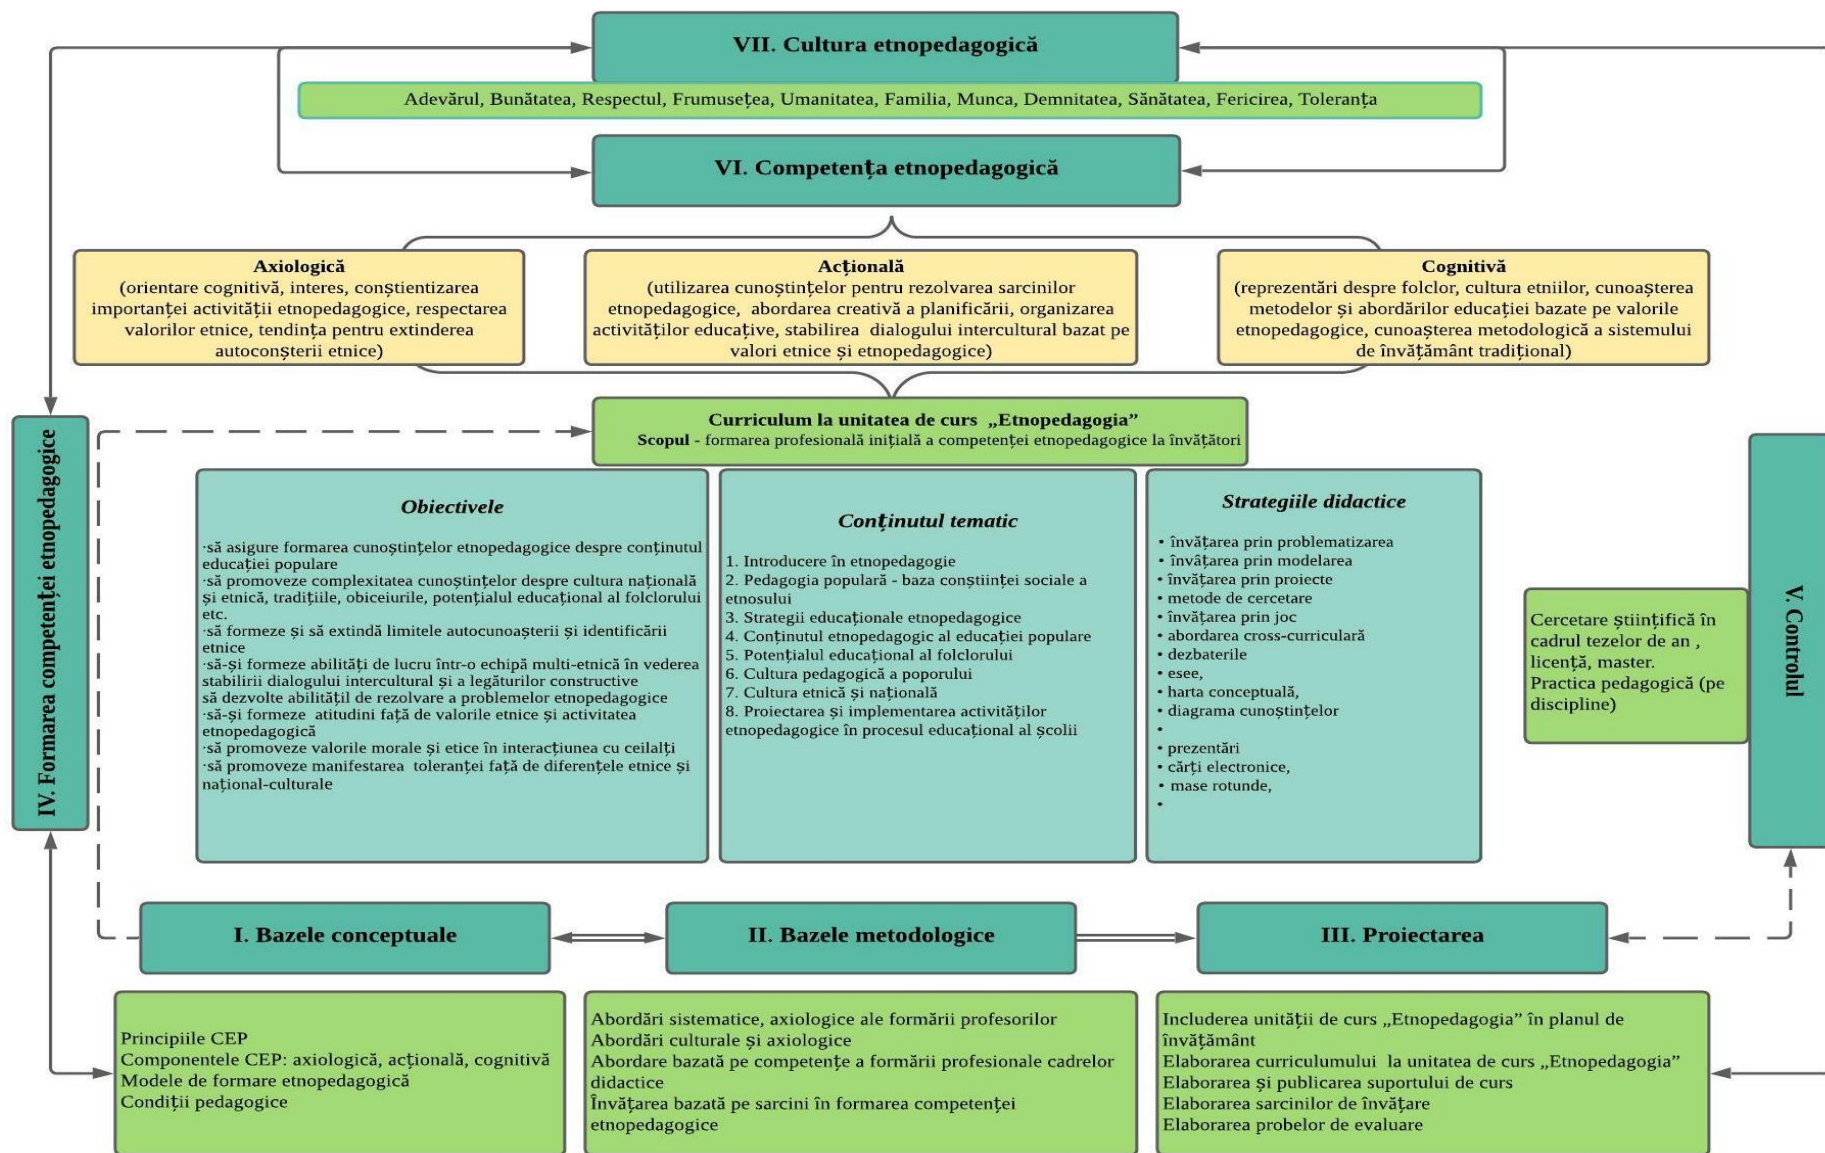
VII. Cultura etnopedagogică

Adevărul, Bunătatea, Respectul, Frumusețea, Umanitatea, Familia, Munca, Demnitatea, Sănătatea, Fericirea, Toleranța

VI. Competența etnopedagogică

Axiologică
(orientare cognitivă, interes, conștientizarea importanței activității etnopedagogice, respectarea valorilor etnice, tendința pentru extinderea autoconșterii etnice)

Acțională
(utilizarea cunoștințelor pentru rezolvarea sarcinilor etnopedagogice, abordarea creativă a planificării, organizarea activităților educative, stabilirea dialogului intercultural bazat pe valori etnice și etnopedagogice)

Cognitivă
(reprezentări despre folclor, cultura etniilor, cunoașterea metodelor și abordărilor educației bazate pe valorile etnopedagogice, cunoașterea metodologică a sistemului de învățământ tradițional)

Curriculum la unitatea de curs „Etnopedagogia"
Scopul - formarea profesională inițială a competenței etnopedagogice la învățători

IV. Formarea competenței etnopedagogice

Obiectivele

·să asigure formarea cunoștințelor etnopedagogice despre conținutul educației populare
·să promoveze complexitatea cunoștințelor despre cultura națională și etnică, tradițiile, obiceiurile, potențialul educațional al folclorului etc.
·să formeze și să extindă limitele autocunoașterii și identificării etnice
·să-și formeze abilități de lucru într-o echipă multi-etnică în vederea stabilirii dialogului intercultural și a legăturilor constructive
să dezvolte abilitățil de rezolvare a problemelor etnopedagogice
·să-și formeze atitudini față de valorile etnice și activitatea etnopedagogică
·să promoveze valorile morale și etice în interacțiunea cu ceilalți
·să promoveze manifestarea toleranței față de diferențele etnice și național-culturale

Conținutul tematic

1. Introducere în etnopedagogie
2. Pedagogia populară - baza conștiinței sociale a etnosului
3. Strategii educaționale etnopedagogice
4. Conținutul etnopedagogic al educației populare
5. Potențialul educațional al folclorului
6. Cultura pedagogică a poporului
7. Cultura etnică și națională
8. Proiectarea și implementarea activităților etnopedagogice în procesul educațional al școlii

Strategiile didactice

• învățarea prin problematizarea
• învățarea prin modelarea
• învățarea prin proiecte
• metode de cercetare
• învățarea prin joc
• abordarea cross-curriculară
• dezbaterile
• esee,
• harta conceptuală,
• diagrama cunoștințelor
•
• prezentări
• cărți electronice,
• mase rotunde,
•

Cercetare științifică în cadrul tezelor de an , licență, master.
Practica pedagogică (pe discipline)

V. Controlul

I. Bazele conceptuale

II. Bazele metodologice

III. Proiectarea

Principiile CEP
Componentele CEP: axiologică, acțională, cognitivă
Modele de formare etnopedagogică
Condiții pedagogice

Abordări sistematice, axiologice ale formării profesorilor
Abordări culturale și axiologice
Abordare bazată pe competențe a formării profesionale cadrelor didactice
Învățarea bazată pe sarcini în formarea competenței etnopedagogice

Includerea unității de curs „Etnopedagogia" în planul de învățământ
Elaborarea curriculumului la unitatea de curs „Etnopedagogia"
Elaborarea și publicarea suportului de curs
Elaborarea sarcinilor de învățare
Elaborarea probelor de evaluare